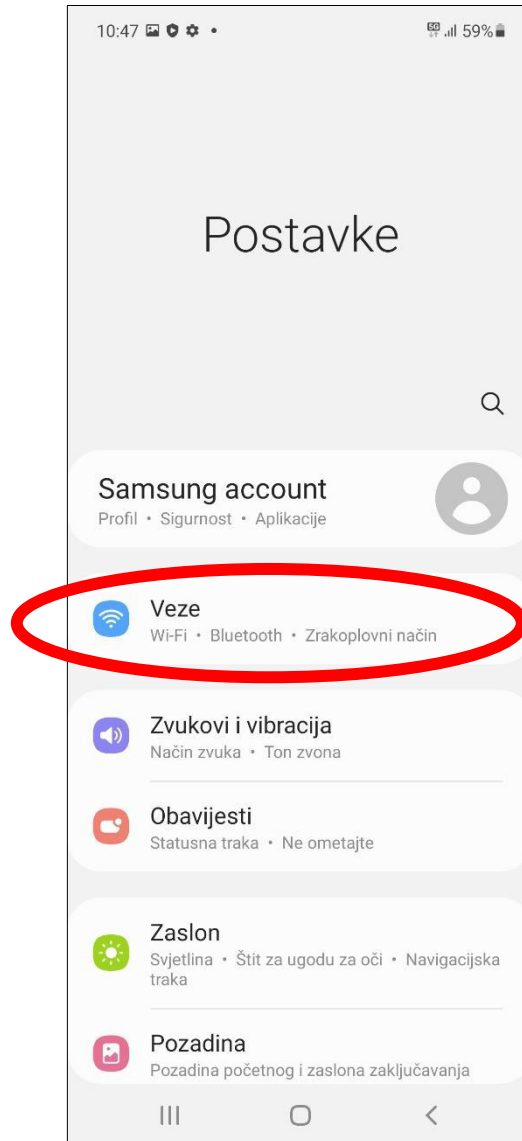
10:47 59%

Postavke

Samsung account
Profil • Sigurnost • Aplikacije

Veze
Wi-Fi • Bluetooth • Zrakoplovni način

Zvukovi i vibracija
Način zvuka • Ton zvona

Obavijesti
Statusna traka • Ne ometajte

Zaslon
Svjetlina • Štit za ugodu za oči • Navigacijska traka

Pozadina
Pozadina početnog i zaslona zaključavanja